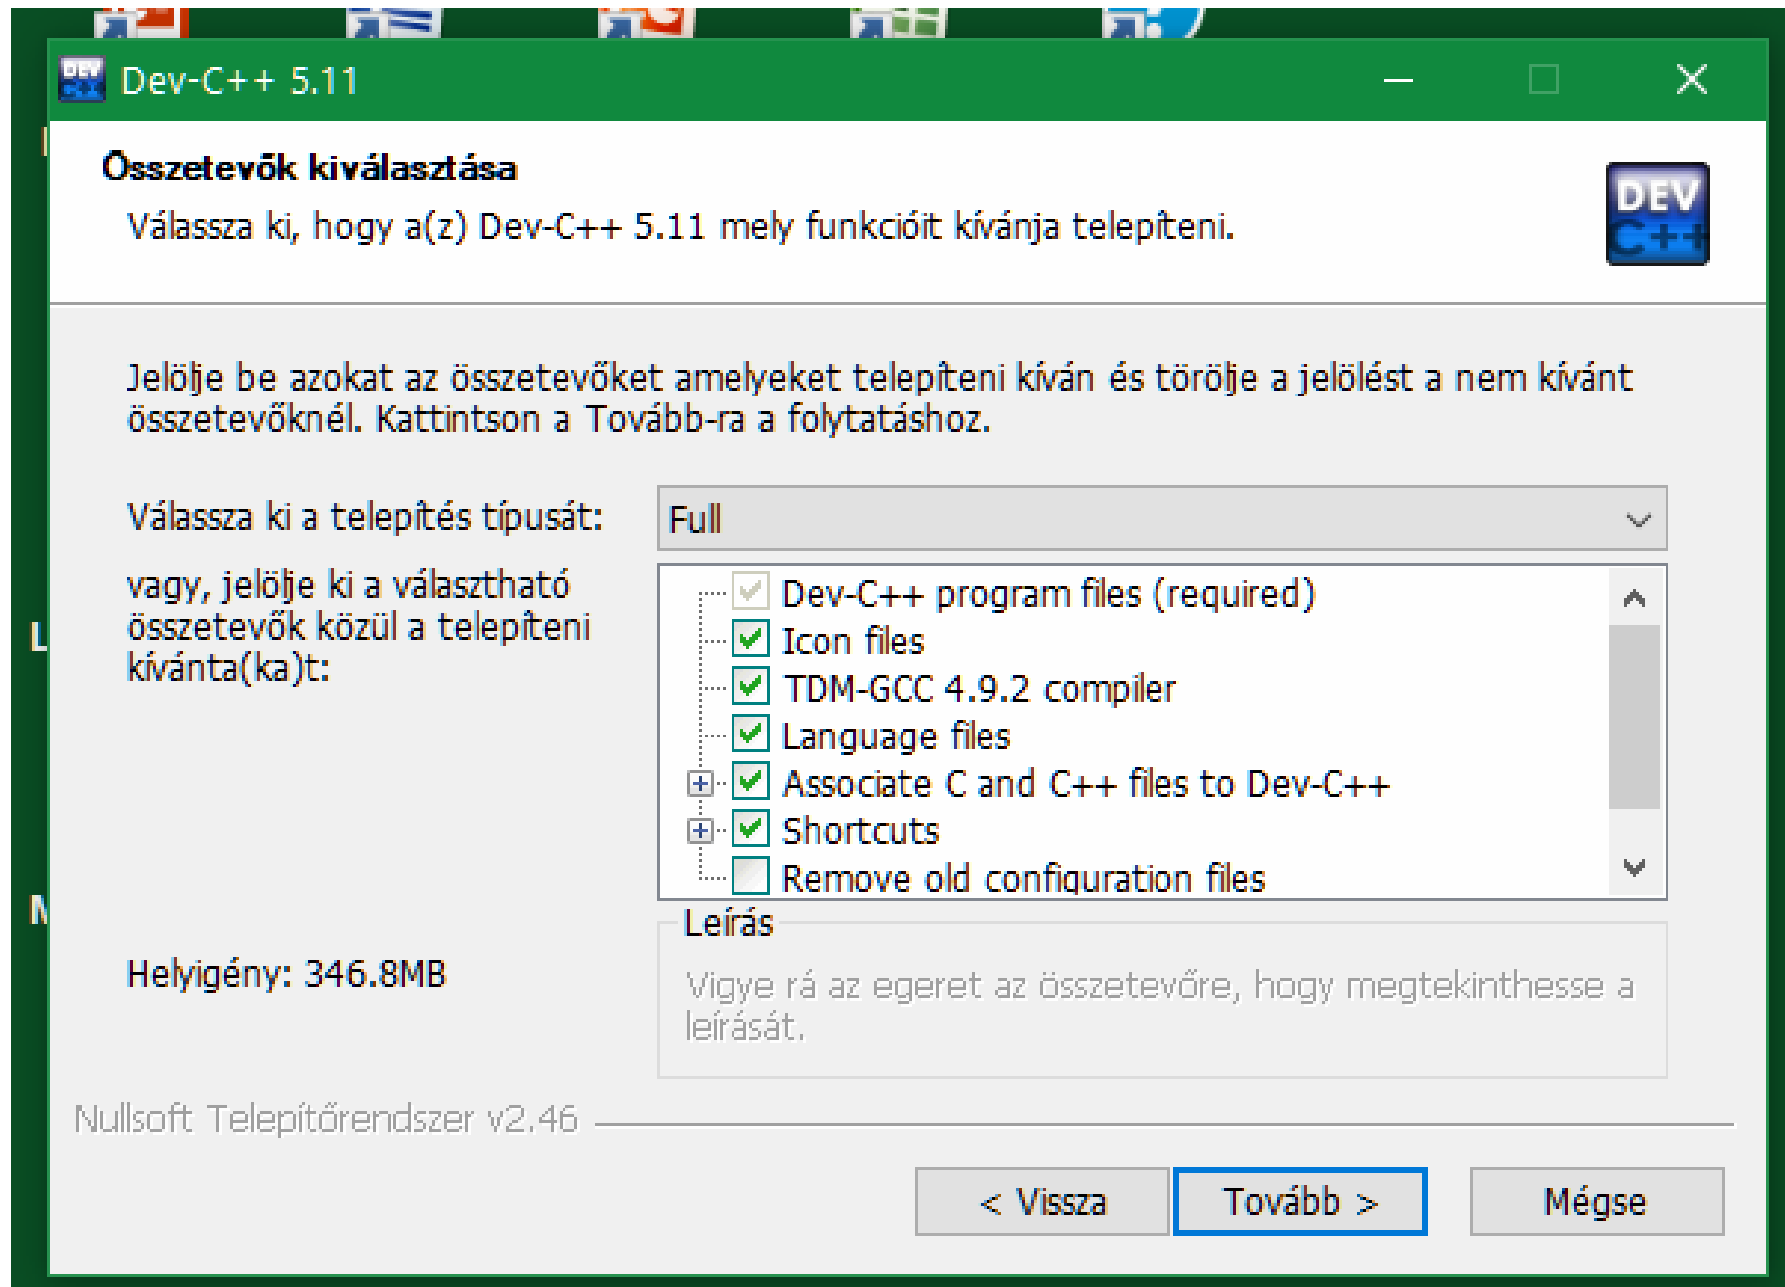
Dev-C++ 5.11

Összetevők kiválasztása

Válassza ki, hogy a(z) Dev-C++ 5.11 mely funkcióit kívánja telepíteni.

DEV C++

Jelölje be azokat az összetevőket amelyeket telepíteni kíván és törölje a jelölést a nem kívánt összetevőknél. Kattintson a Tovább-ra a folytatáshoz.

Válassza ki a telepítés típusát:

Full

vagy, jelölje ki a választható összetevők közül a telepíteni kívánta(ka)t:

Dev-C++ program files (required)
Icon files
TDM-GCC 4.9.2 compiler
Language files
Associate C and C++ files to Dev-C++
Shortcuts
Remove old configuration files

Leírás

Vigye rá az egeret az összetevőre, hogy megtekinthesse a leírását.

Helyigény: 346.8MB

Nullsoft Telepítőrendszer v2.46

< Vissza

Tovább >

Mégse